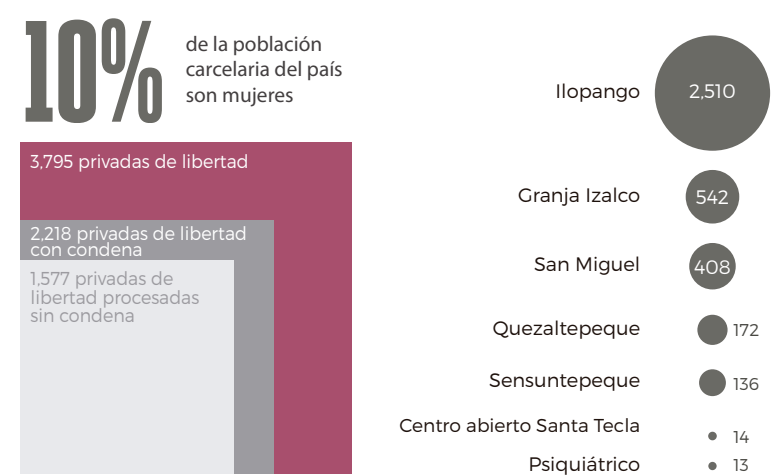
10% de la población carcelaria del país son mujeres

3,795 privadas de libertad

2,218 privadas de libertad con condena

1,577 privadas de libertad procesadas sin condena

Ilopango 2,510

Granja Izalco 542

San Miguel 408

Quezaltepeque 172

Sensuntepeque 136

Centro abierto Santa Tecla 14

Psiquiátrico 13